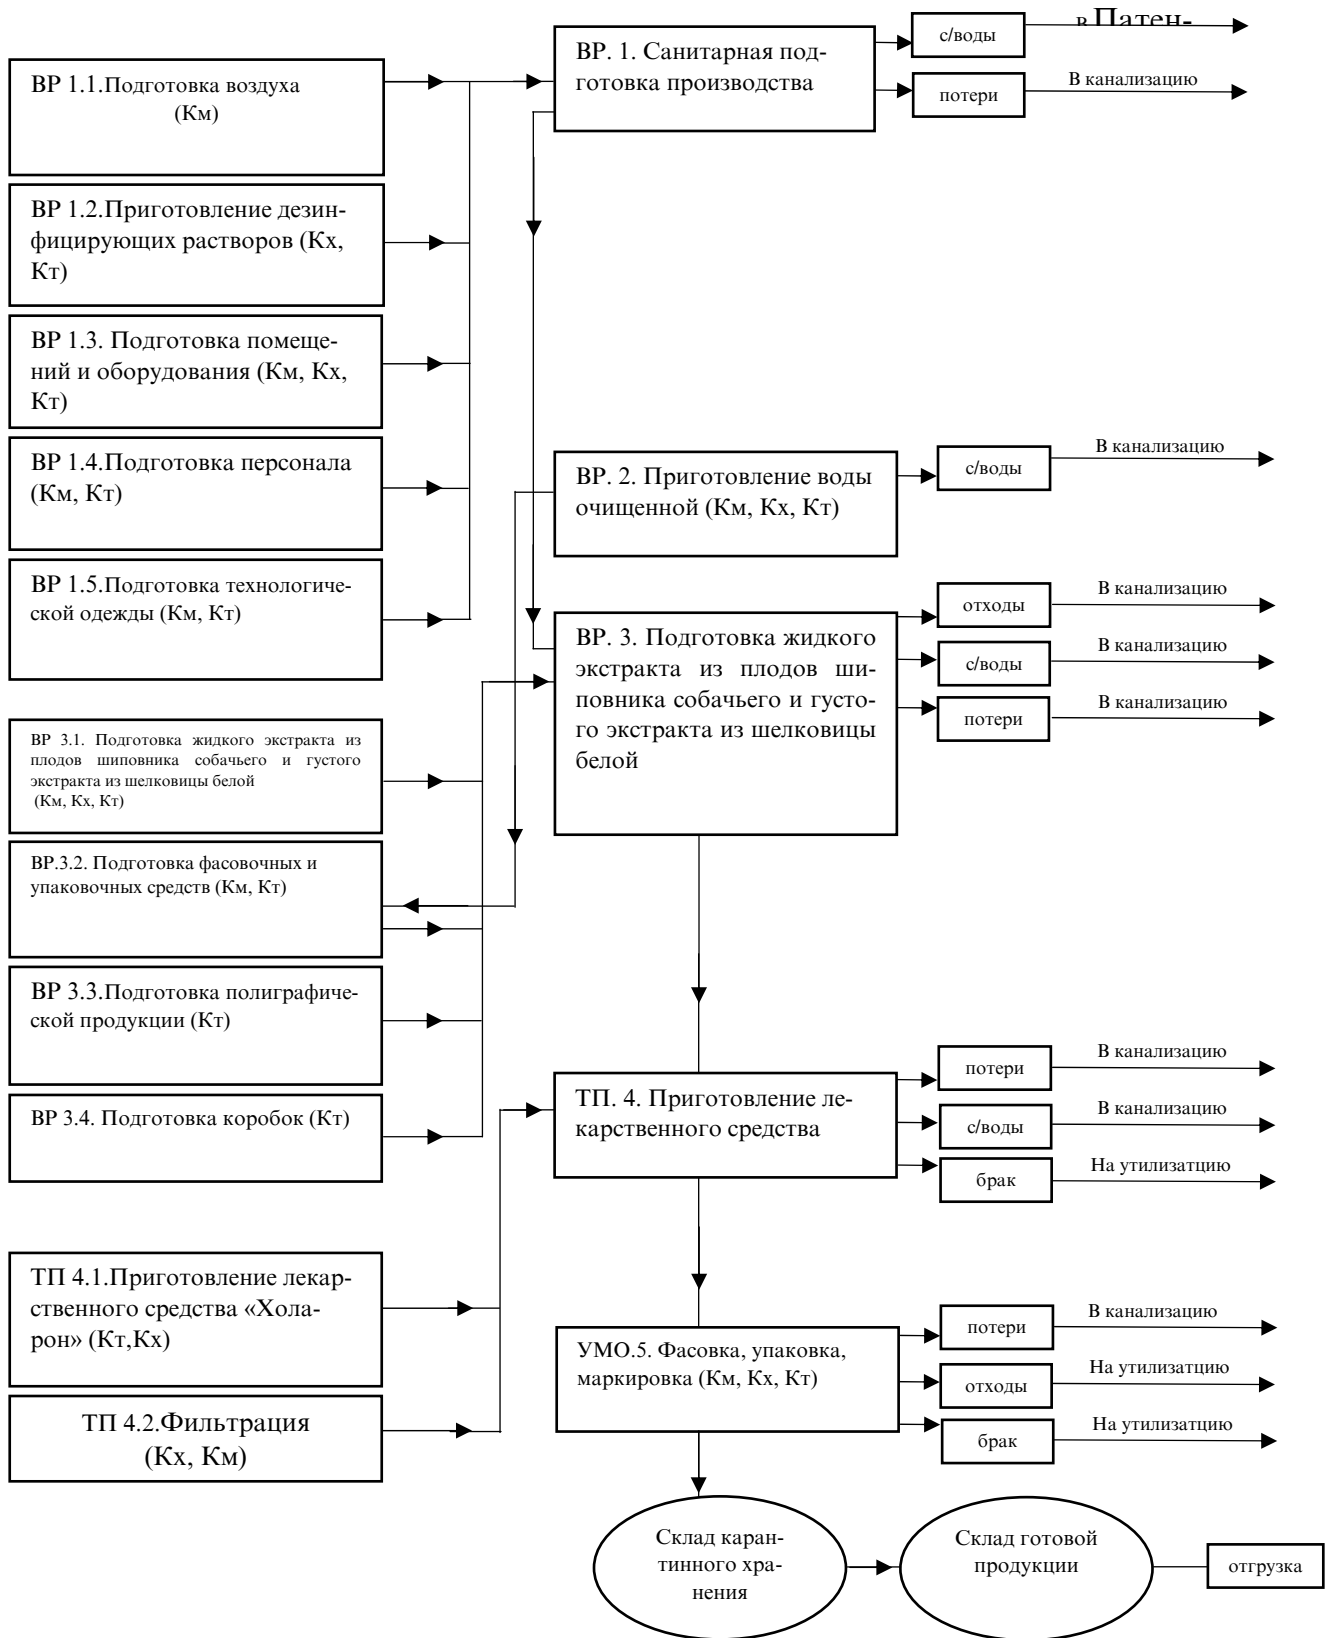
ВР 1.1.Подготовка воздуха (Км)

ВР 1.2.Приготовление дезинфицирующих растворов (Кх, Кт)

ВР 1.3. Подготовка помещений и оборудования (Км, Кх, Кт)

ВР 1.4.Подготовка персонала (Км, Кт)

ВР 1.5.Подготовка технологической одежды (Км, Кт)

ВР 3.1. Подготовка жидкого экстракта из плодов шиповника собачьего и густого экстракта из шелковицы белой (Км, Кх, Кт)

ВР.3.2. Подготовка фасовочных и упаковочных средств (Км, Кт)

ВР 3.3.Подготовка полиграфической продукции (Кт)

ВР 3.4. Подготовка коробок (Кт)

ТП 4.1.Приготовление лекарственного средства «Холарон» (Кт,Кх)

ТП 4.2.Фильтрация (Кх, Км)

ВР. 1. Санитарная подготовка производства

с/воды

в Патен-

потери

В канализацию

ВР. 2. Приготовление воды очищенной (Км, Кх, Кт)

с/воды

В канализацию

ВР. 3. Подготовка жидкого экстракта из плодов шиповника собачьего и густого экстракта из шелковицы белой

отходы

В канализацию

с/воды

В канализацию

потери

В канализацию

ТП. 4. Приготовление лекарственного средства

потери

В канализацию

с/воды

В канализацию

брак

На утилизатцию

УМО.5. Фасовка, упаковка, маркировка (Км, Кх, Кт)

потери

В канализацию

отходы

На утилизатцию

брак

На утилизатцию

Склад карантинного хранения

Склад готовой продукции

отгрузка